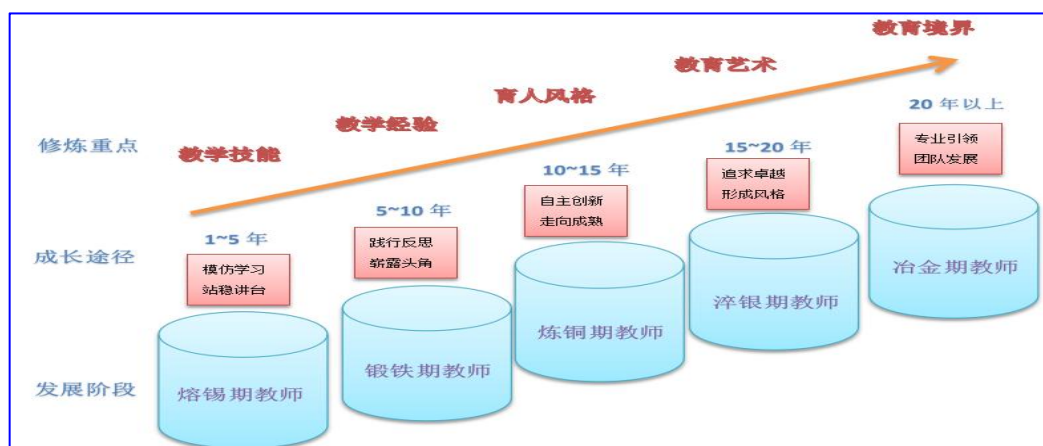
教育境界

教育艺术

育人风格

教学经验

修炼重点

教学技能

20 年以上

专业引领
团队发展

15~20 年

追求卓越
形成风格

10~15 年

自主创新
走向成熟

5~10 年

践行反思
崭露头角

1~5 年

成长途径

模仿学习
站稳讲台

冶金期教师

淬银期教师

炼铜期教师

锻铁期教师

发展阶段

熔锡期教师